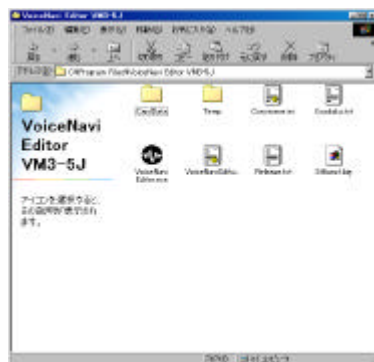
VoiceNavi Editor VM3-5J

ファイル(F) 編集(E) 表示(V) 移動(G) お気に入り(A) ヘルプ(H)

アドレス(D) C:\Program Files\VoiceNavi Editor VM3-5J

VoiceNavi Editor VM3-5J

アイコンを選択すると、その説明が表示されます。

CsvData

Temp

Commonini

Guidict.txt

VoiceNavi Editor.exe

VoiceNaviEdito...

Release.txt

Uttlnst.log

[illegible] マイコンピュータ